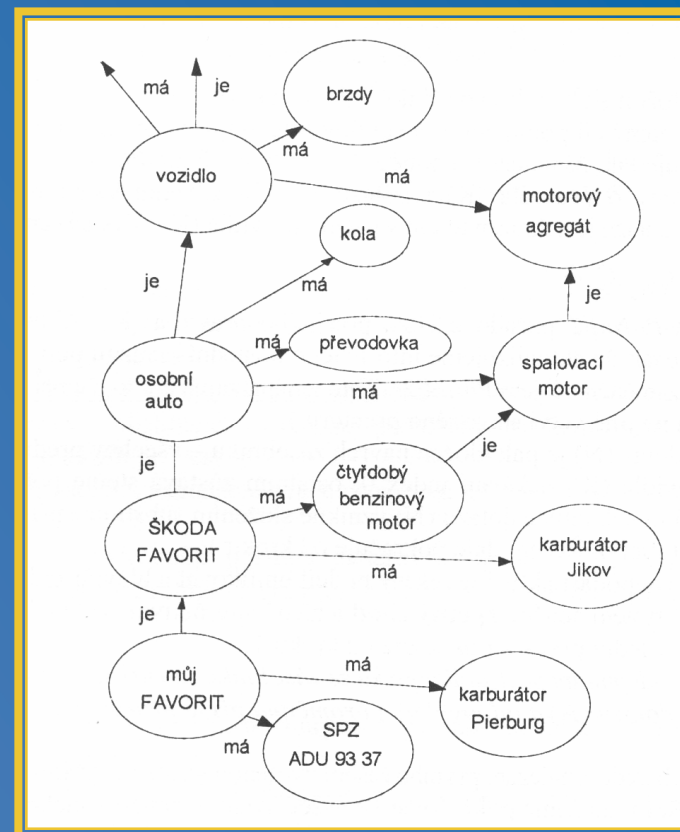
má
je
brzdy
vozidlo
má
má
motorový agregát
kola
je
má
je
má
převodovka
osobní auto
má
spalovací motor
je
je
čtyřdobý benzinový motor
má
ŠKODA FAVORIT
karburátor Jikov
má
je
můj FAVORIT
má
karburátor Pierburg
SPZ ADU 93 37
má